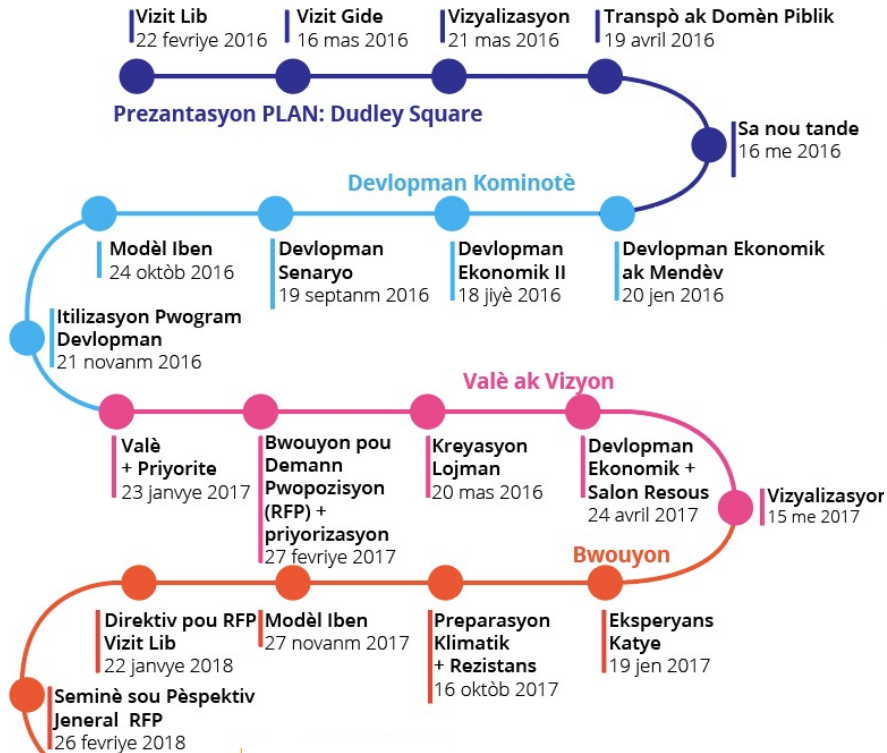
Vizit Lib
22 fevriye 2016

Vizit Gide
16 mas 2016

Vizyalizasyon
21 mas 2016

Transpò ak Domèn Piblik
19 avril 2016

Prezantasyon PLAN: Dudley Square

Sa nou tande
16 me 2016

Devlopman Kominotè

Modèl Iben
24 oktòb 2016

Devlopman Senaryo
19 septanm 2016

Devlopman Ekonomik II
18 jiyè 2016

Devlopman Ekonomik ak Mendèv
20 jen 2016

Itilizasyon Pwogram Devlopman
21 novanm 2016

Valè ak Vizyon

Valè + Priyorite
23 janvye 2017

Bwouyon pou Demann Pwopozisyon (RFP) + priyorizasyon
27 fevriye 2017

Kreyasyon Lojman
20 mas 2016

Devlopman Ekonomik + Salon Resous
24 avril 2017

Vizyalizasyon
15 me 2017

Bwouyon

Direktiv pou RFP Vizit Lib
22 janvye 2018

Modèl Iben
27 novanm 2017

Preparasyon Klimatik + Rezistans
16 oktòb 2017

Eksperyans Katye
19 jen 2017

Seminè sou Pèspektiv Jeneral RFP
26 fevriye 2018